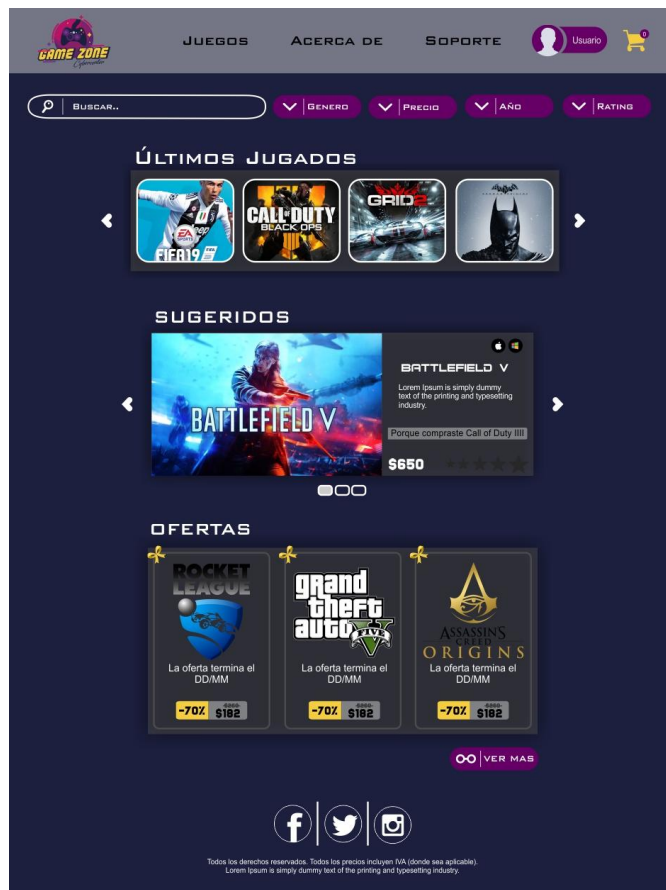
GAME ZONE

Juegos Acerca de Soporte Usuario 0

Buscar.. Genero Precio Año Rating

Últimos Jugados

FIFA19 CALL OF DUTY BLACK OPS GRID2

Sugeridos

BATTLEFIELD V

BATTLEFIELD V

Lorem Ipsum is simply dummy text of the printing and typesetting industry.

Porque compraste Call of Duty IIII

$650

Ofertas

ROCKET LEAGUE

La oferta termina el DD/MM

-70% $182

Grand theft auto V

La oferta termina el DD/MM

-70% $182

ASSASSIN'S CREED ORIGINS

La oferta termina el DD/MM

-70% $182

VER MAS

Todos los derechos reservados. Todos los precios incluyen IVA (donde sea aplicable). Lorem Ipsum is simply dummy text of the printing and typesetting industry.